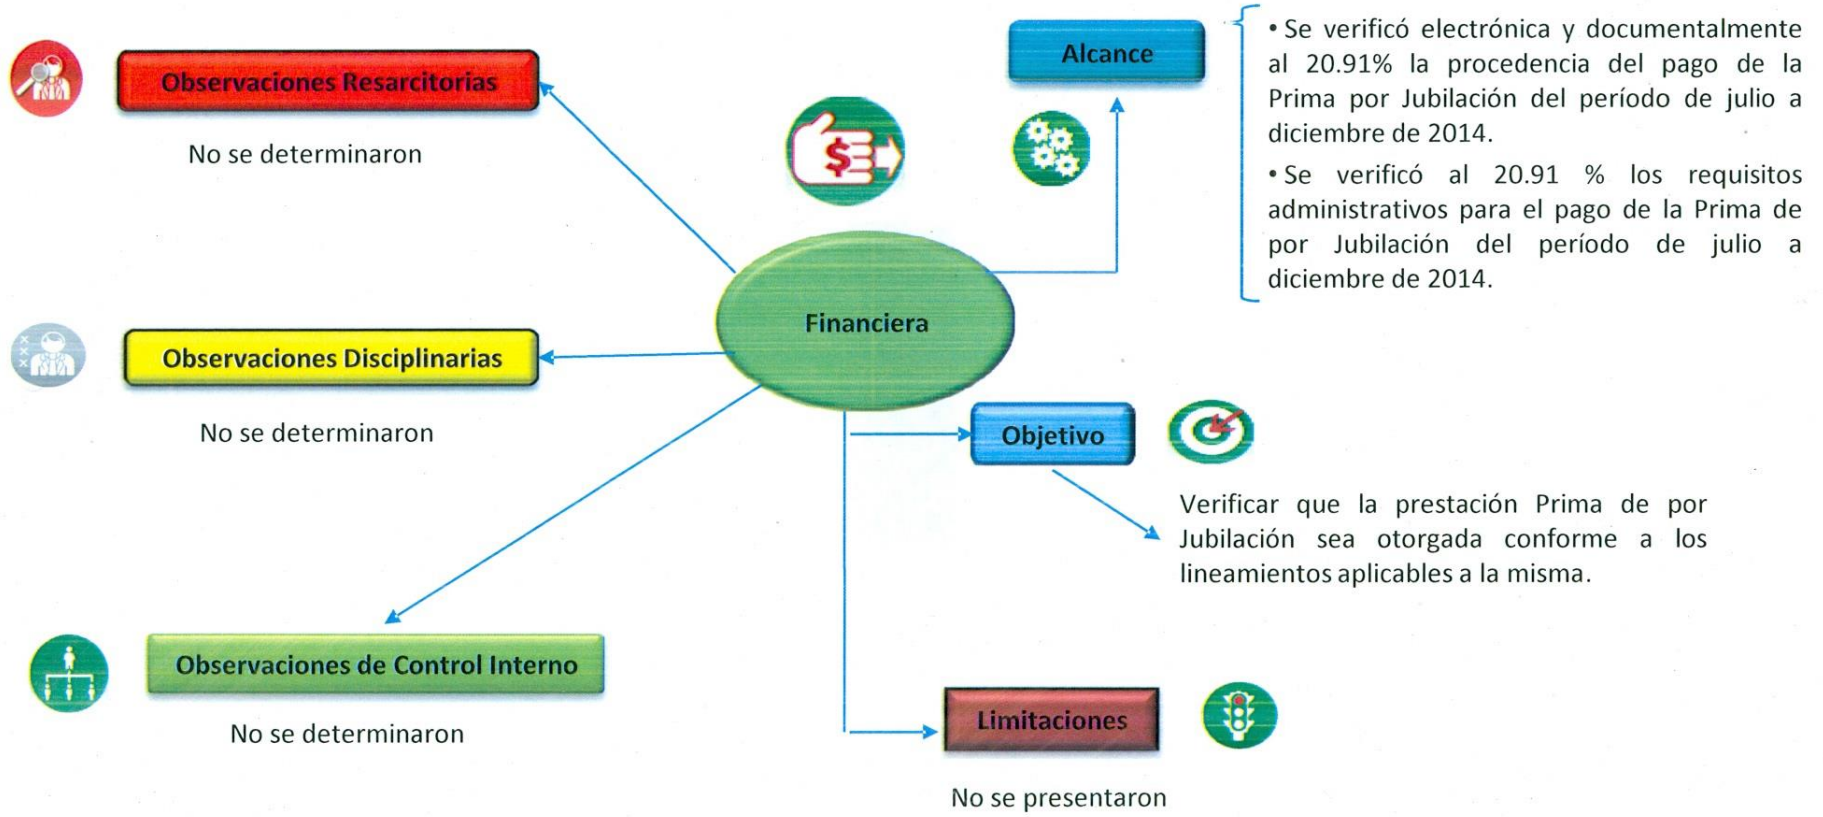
Observaciones Resarcitorias

No se determinaron

Alcance

• Se verificó electrónica y documentalmente al 20.91% la procedencia del pago de la Prima por Jubilación del período de julio a diciembre de 2014.

• Se verificó al 20.91 % los requisitos administrativos para el pago de la Prima de por Jubilación del período de julio a diciembre de 2014.

Financiera

Observaciones Disciplinarias

No se determinaron

Objetivo

Verificar que la prestación Prima de por Jubilación sea otorgada conforme a los lineamientos aplicables a la misma.

Observaciones de Control Interno

No se determinaron

Limitaciones

No se presentaron